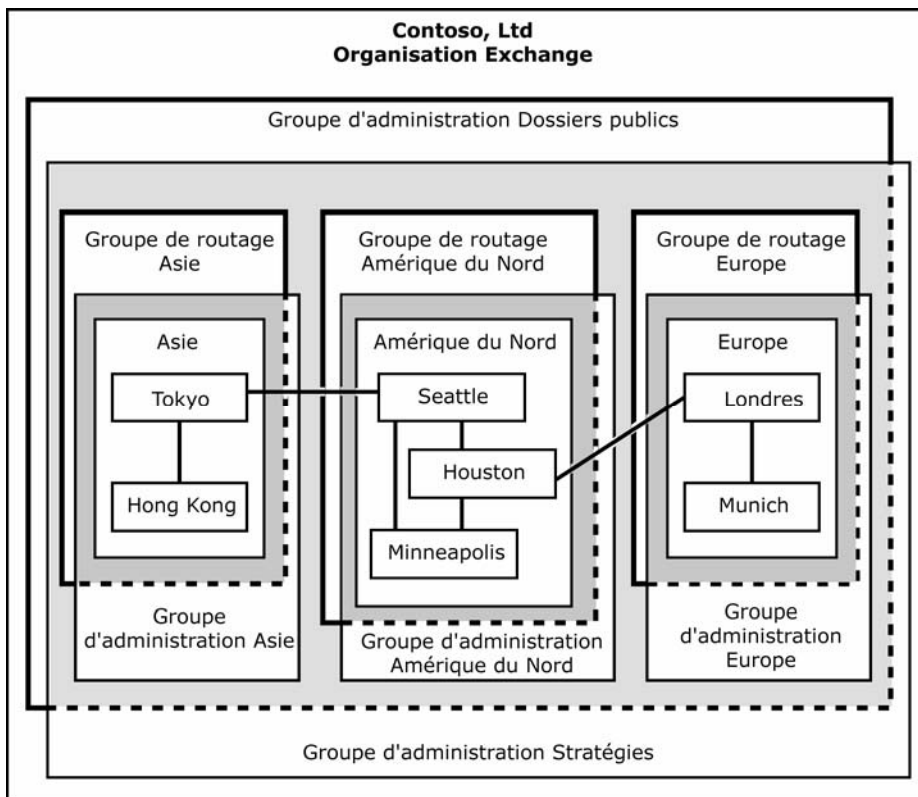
Contoso, Ltd
Organisation Exchange

Groupe d'administration Dossiers publics

Groupe de routage Asie

Asie

Tokyo

Hong Kong

Groupe d'administration Asie

Groupe de routage Amérique du Nord

Amérique du Nord

Seattle

Houston

Minneapolis

Groupe d'administration Amérique du Nord

Groupe de routage Europe

Europe

Londres

Munich

Groupe d'administration Europe

Groupe d'administration Stratégies